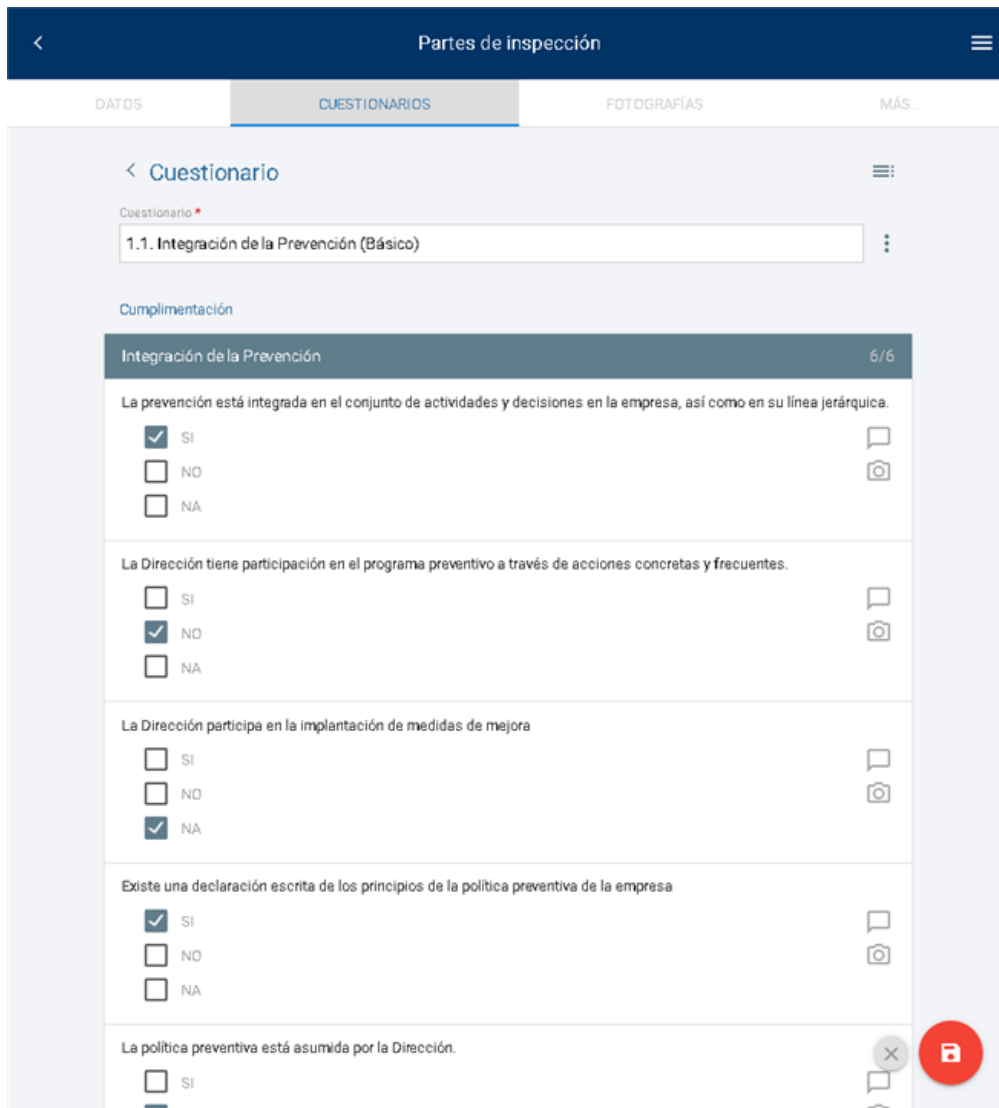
Partes de inspección

DATOS
CUESTIONARIOS
FOTOGRAFÍAS
MÁS...

Cuestionario

Cuestionario *
1.1. Integración de la Prevención (Básico)

Cumplimentación

Integración de la Prevención 6/6

La prevención está integrada en el conjunto de actividades y decisiones en la empresa, así como en su línea jerárquica.
SI
NO
NA

La Dirección tiene participación en el programa preventivo a través de acciones concretas y frecuentes.
SI
NO
NA

La Dirección participa en la implantación de medidas de mejora
SI
NO
NA

Existe una declaración escrita de los principios de la política preventiva de la empresa
SI
NO
NA

La política preventiva está asumida por la Dirección.
SI